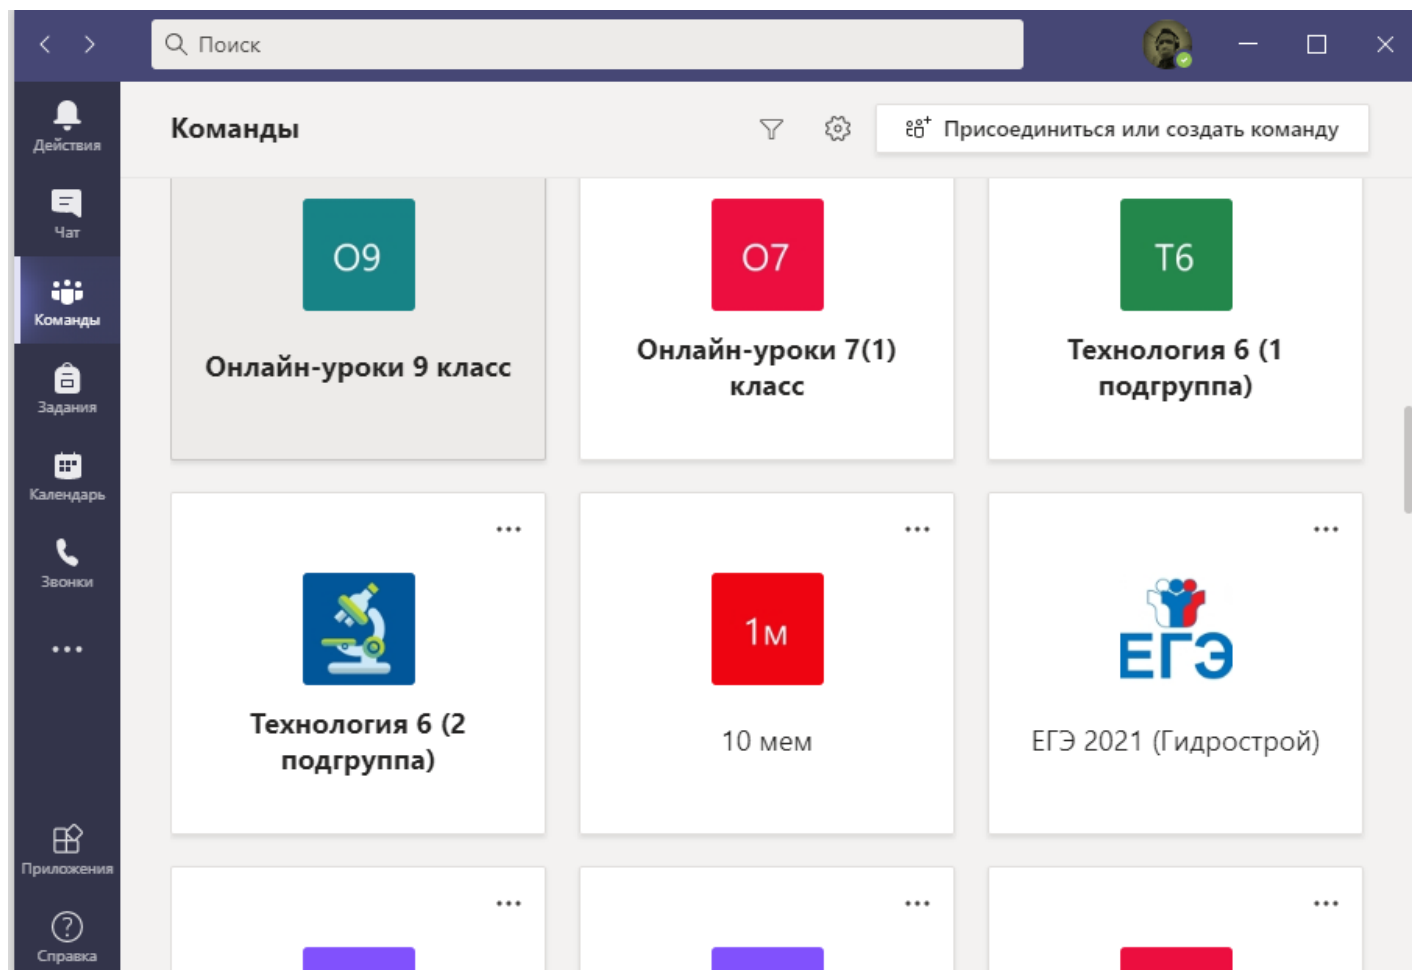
Поиск

Действия
Чат
Команды
Задания
Календарь
Звонки
...
Приложения
Справка

Команды

Присоединиться или создать команду

О9
Онлайн-уроки 9 класс

О7
Онлайн-уроки 7(1) класс

Т6
Технология 6 (1 подгруппа)

...
Технология 6 (2 подгруппа)

...
1м
10 мем

...
ЕГЭ
ЕГЭ 2021 (Гидрострой)

...
...
...